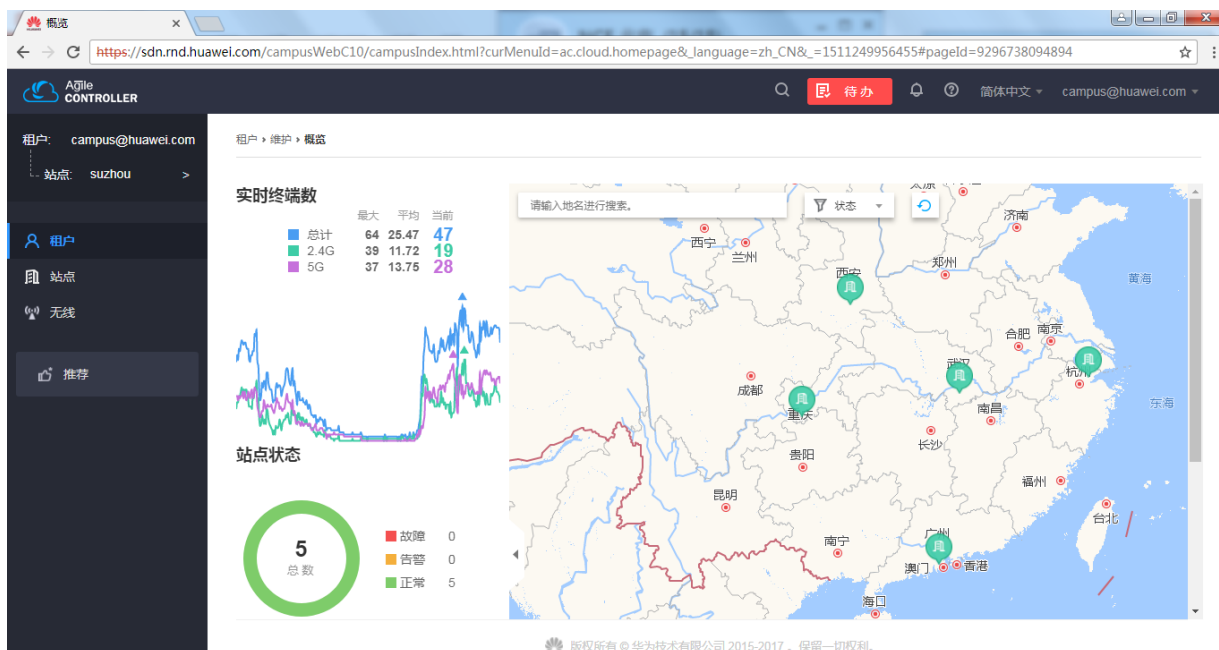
概览

https://sdn.rnd.huawei.com/campusWebC10/campusIndex.html?curMenuId=ac.cloud.homepage&_language=zh_CN&_=1511249956455#pageId=9296738094894

Agile CONTROLLER

待办

简体中文

campus@huawei.com

租户: campus@huawei.com

站点: suzhou >

租户

站点

无线

推荐

租户 › 维护 › 概览

实时终端数

| | 最大 | 平均 | 当前 |
|---|---|---|---|
| 总计 | 64 | 25.47 | 47 |
| 2.4G | 39 | 11.72 | 19 |
| 5G | 37 | 13.75 | 28 |

站点状态

5
总数

故障 0
告警 0
正常 5

请输入地名进行搜索。

状态

西宁 兰州 西安 郑州 济南 黄海 合肥 南京 杭州 东海 武汉 成都 重庆 南昌 长沙 贵阳 福州 台北 昆明 南宁 广州 澳门 香港 海口

版权所有 © 华为技术有限公司 2015-2017 。保留一切权利。